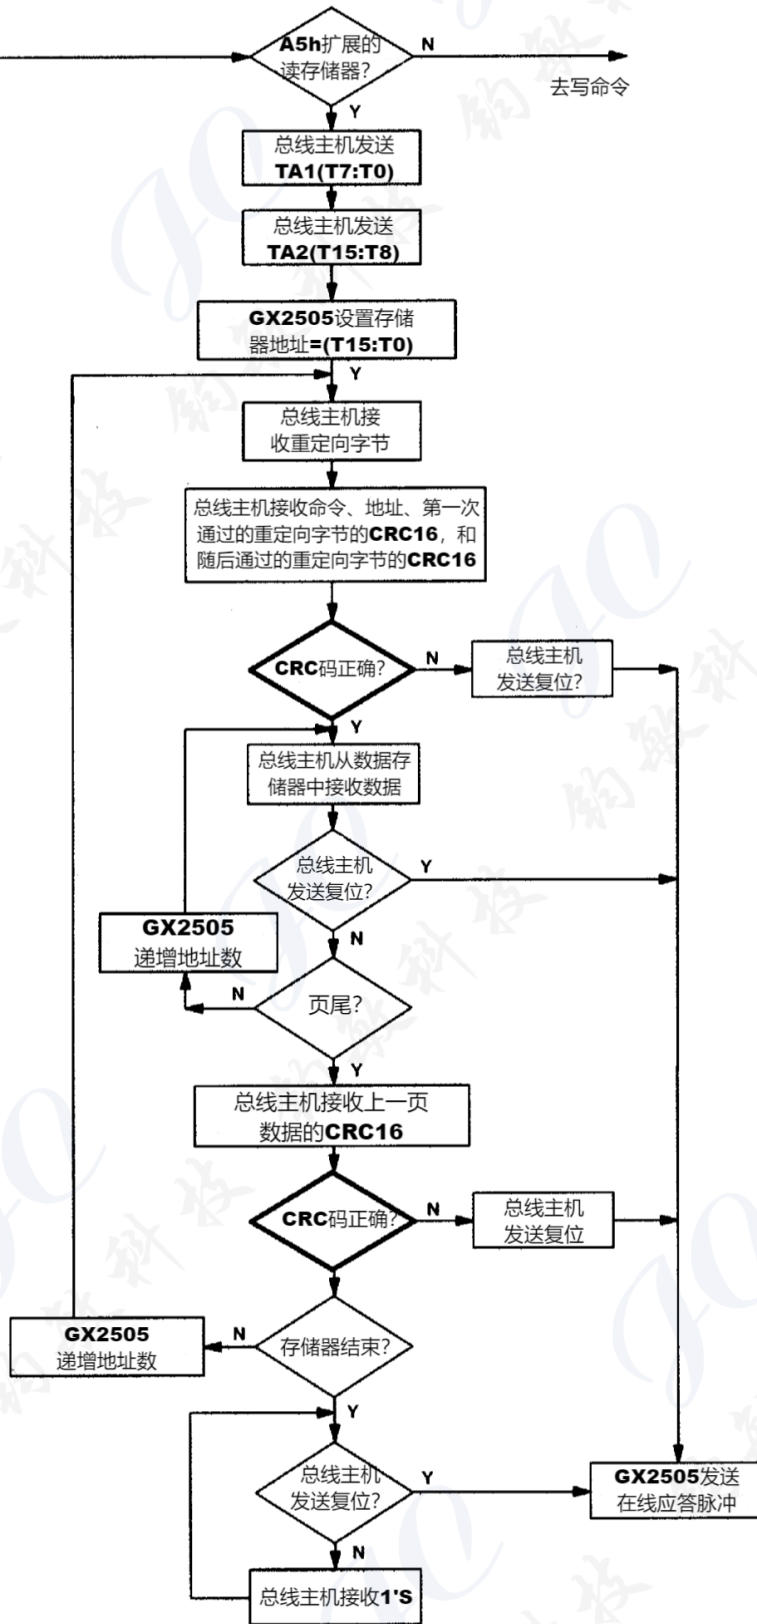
A5h扩展的读存储器?

N

去写命令

Y

总线主机发送 TA1(T7:T0)

总线主机发送 TA2(T15:T8)

GX2505设置存储器地址=(T15:T0)

Y

总线主机接收重定向字节

总线主机接收命令、地址、第一次通过的重定向字节的CRC16，和随后通过的重定向字节的CRC16

CRC码正确?

N

总线主机发送复位?

Y

总线主机从数据存储器中接收数据

总线主机发送复位?

Y

GX2505 递增地址数

N

N

页尾?

Y

总线主机接收上一页数据的CRC16

CRC码正确?

N

总线主机发送复位

GX2505 递增地址数

N

存储器结束?

Y

总线主机发送复位?

Y

GX2505发送在线应答脉冲

N

总线主机接收1'S